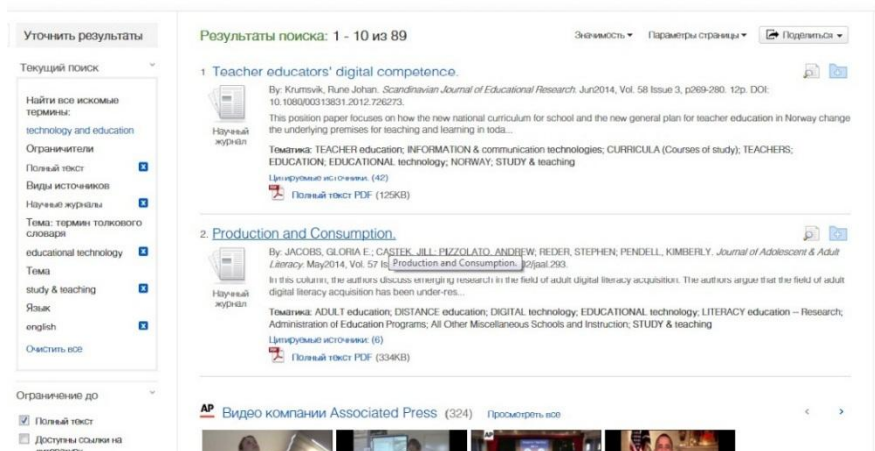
Уточнить результаты

Текущий поиск

Найти все искомые термины:
technology and education
Ограничители
Полный текст
Виды источников
Научные журналы
Тема: термин толкового словаря
educational technology
Тема
study & teaching
Язык
english
Очистить все

Ограничение до

Полный текст
Доступны ссылки на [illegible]

Результаты поиска: 1 - 10 из 89

Значимость ▾ Параметры страницы ▾ Поделиться ▾

1. Teacher educators' digital competence.

By: Krumsvik, Rune Johan. Scandinavian Journal of Educational Research. Jun2014, Vol. 58 Issue 3, p269-280. 12p. DOI: 10.1080/00313831.2012.726273.

This position paper focuses on how the new national curriculum for school and the new general plan for teacher education in Norway change the underlying premises for teaching and learning in toda...

Научный журнал

Тематика: TEACHER education; INFORMATION & communication technologies; CURRICULA (Courses of study); TEACHERS; EDUCATION; EDUCATIONAL technology; NORWAY; STUDY & teaching

Цитируемые источники: (42)

Полный текст PDF (125KB)

2. Production and Consumption.

By: JACOBS, GLORIA E.; CASTEK, JILL; PIZZOLATO, ANDREW; REDER, STEPHEN; PENDELL, KIMBERLY. Journal of Adolescent & Adult Literacy. May2014, Vol. 57 Is Production and Consumption. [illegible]2/jaal.293.

In this column, the authors discuss emerging research in the field of adult digital literacy acquisition. The authors argue that the field of adult digital literacy acquisition has been under-res...

Научный журнал

Тематика: ADULT education; DISTANCE education; DIGITAL technology; EDUCATIONAL technology; LITERACY education -- Research; Administration of Education Programs; All Other Miscellaneous Schools and Instruction; STUDY & teaching

Цитируемые источники: (6)

Полный текст PDF (334KB)

AP Видео компании Associated Press (324) Просмотреть все